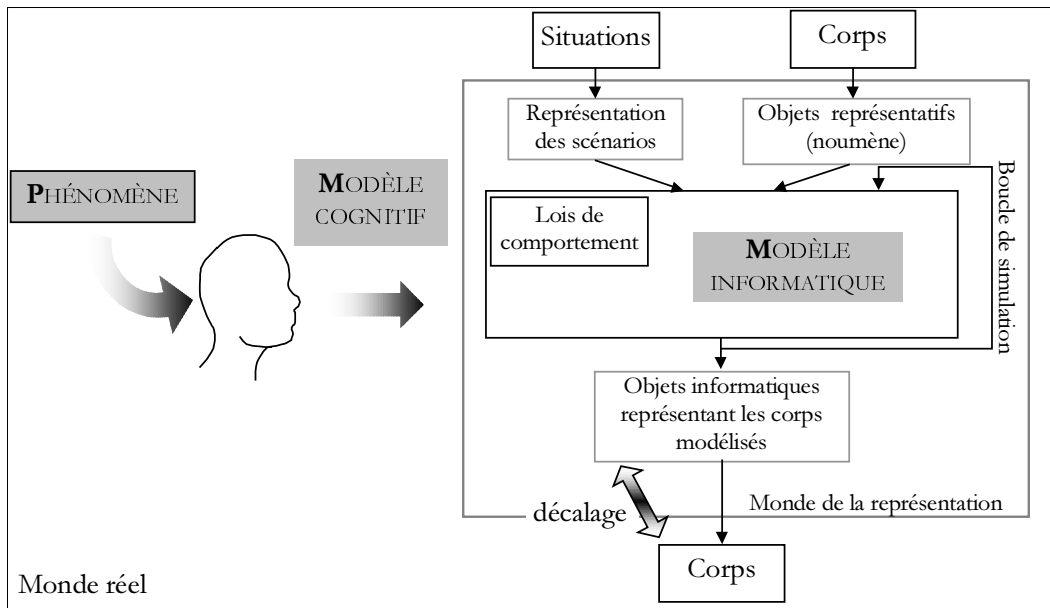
Situations

Corps

Représentation des scénarios

Objets représentatifs (noumène)

Boucle de simulation

PHÉNOMÈNE

MODÈLE COGNITIF

Lois de comportement

MODÈLE INFORMATIQUE

Objets informatiques représentant les corps modélisés

Monde de la représentation

décalage

Corps

Monde réel